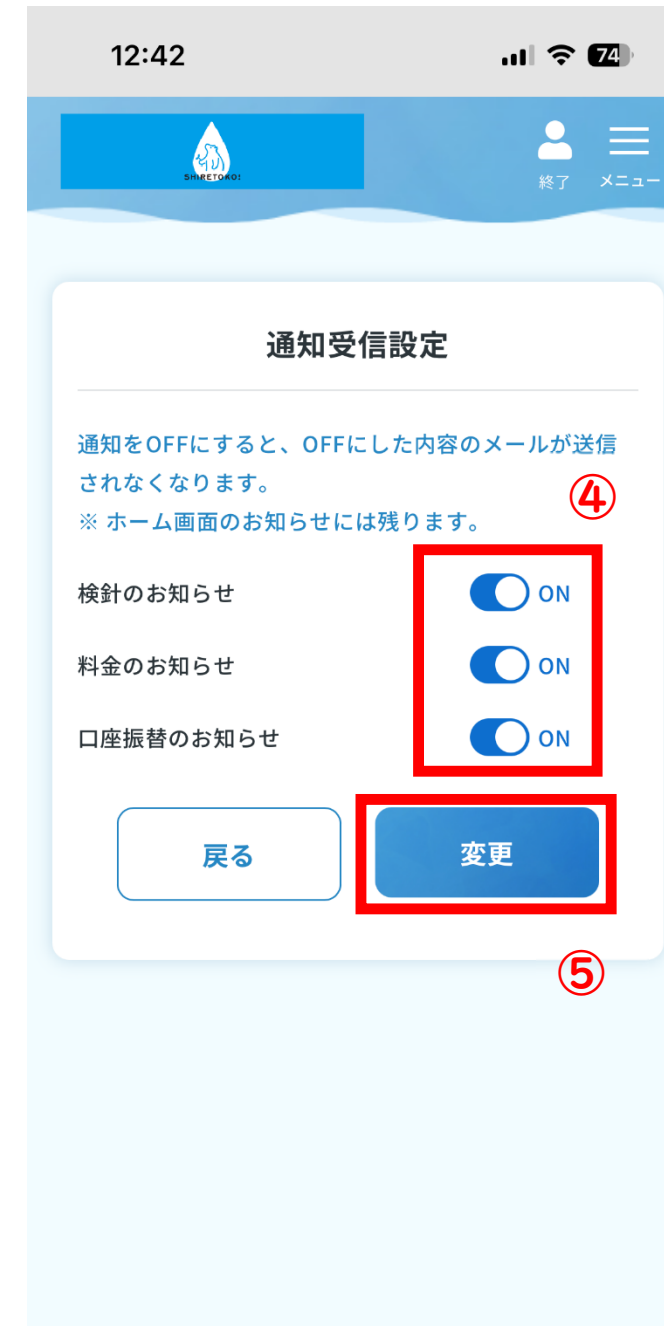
12:42

74

SHIRETOKO!

終了 メニュー

通知受信設定

通知をOFFにすると、OFFにした内容のメールが送信されなくなります。
※ ホーム画面のお知らせには残ります。

④

検針のお知らせ ON

料金のお知らせ ON

口座振替のお知らせ ON

戻る

変更

⑤